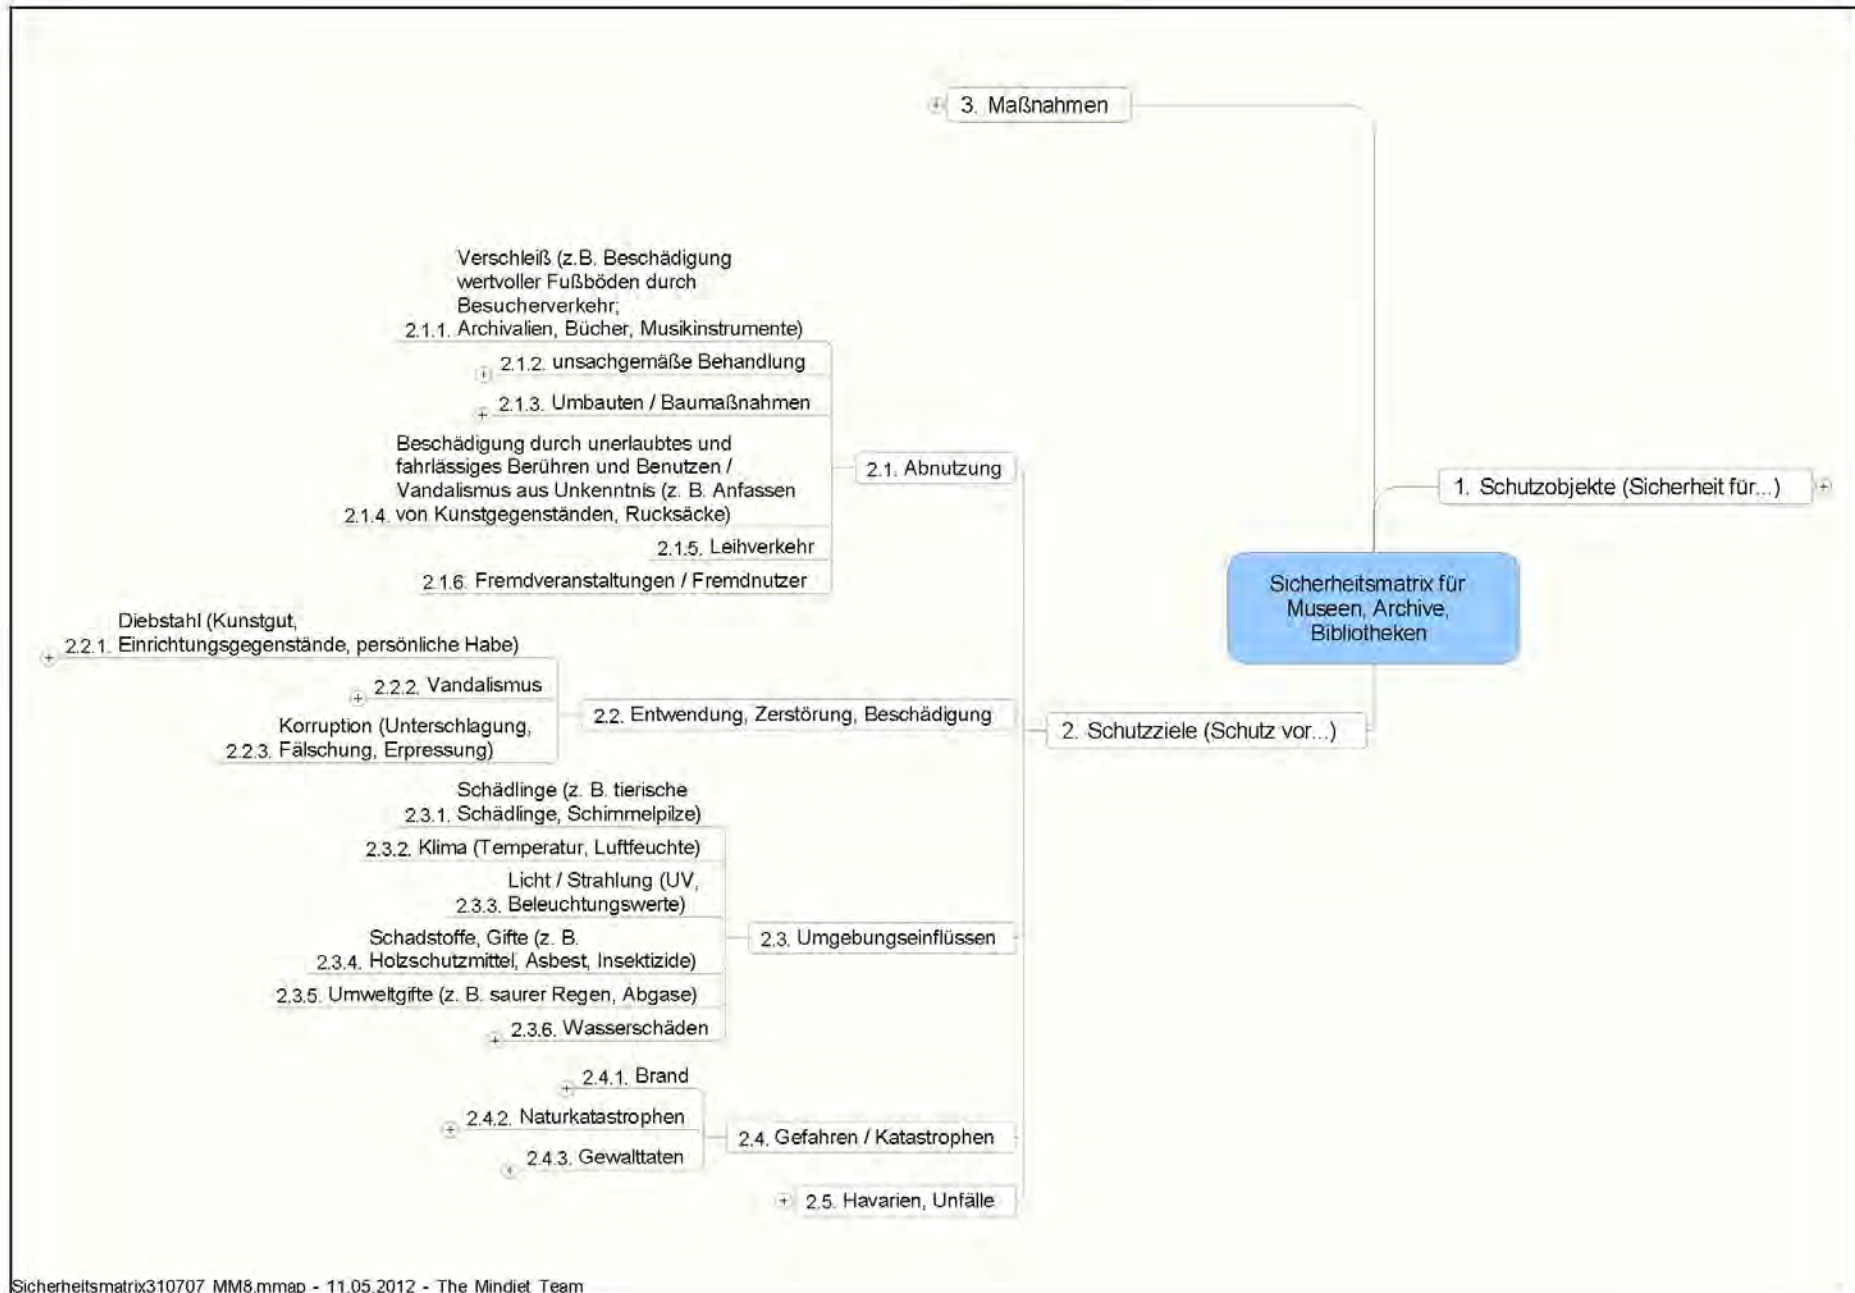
3. Maßnahmen

Verschleiß (z.B. Beschädigung wertvoller Fußböden durch Besucherverkehr; 2.1.1. Archivalien, Bücher, Musikinstrumente)

2.1.2. unsachgemäße Behandlung

2.1.3. Umbauten / Baumaßnahmen

Beschädigung durch unerlaubtes und fahrlässiges Berühren und Benutzen / Vandalismus aus Unkenntnis (z. B. Anfassen 2.1.4. von Kunstgegenständen, Rucksäcke)

2.1.5. Leihverkehr

2.1.6. Fremdveranstaltungen / Fremdnutzer

2.1. Abnutzung

1. Schutzobjekte (Sicherheit für...)

Sicherheitsmatrix für Museen, Archive, Bibliotheken

Diebstahl (Kunstgut, 2.2.1. Einrichtungsgegenstände, persönliche Habe)

2.2.2. Vandalismus

Korruption (Unterschlagung, 2.2.3. Fälschung, Erpressung)

2.2. Entwendung, Zerstörung, Beschädigung

2. Schutzziele (Schutz vor...)

Schädlinge (z. B. tierische 2.3.1. Schädlinge, Schimmelpilze)

2.3.2. Klima (Temperatur, Luftfeuchte)

Licht / Strahlung (UV, 2.3.3. Beleuchtungswerte)

Schadstoffe, Gifte (z. B. 2.3.4. Holzschutzmittel, Asbest, Insektizide)

2.3.5. Umweltgifte (z. B. saurer Regen, Abgase)

2.3.6. Wasserschäden

2.3. Umgebungseinflüssen

2.4.1. Brand

2.4.2. Naturkatastrophen

2.4.3. Gewalttaten

2.4. Gefahren / Katastrophen

2.5. Havarien, Unfälle

Sicherheitsmatrix310707 MM8.mmap - 11.05.2012 - The Mindjet Team